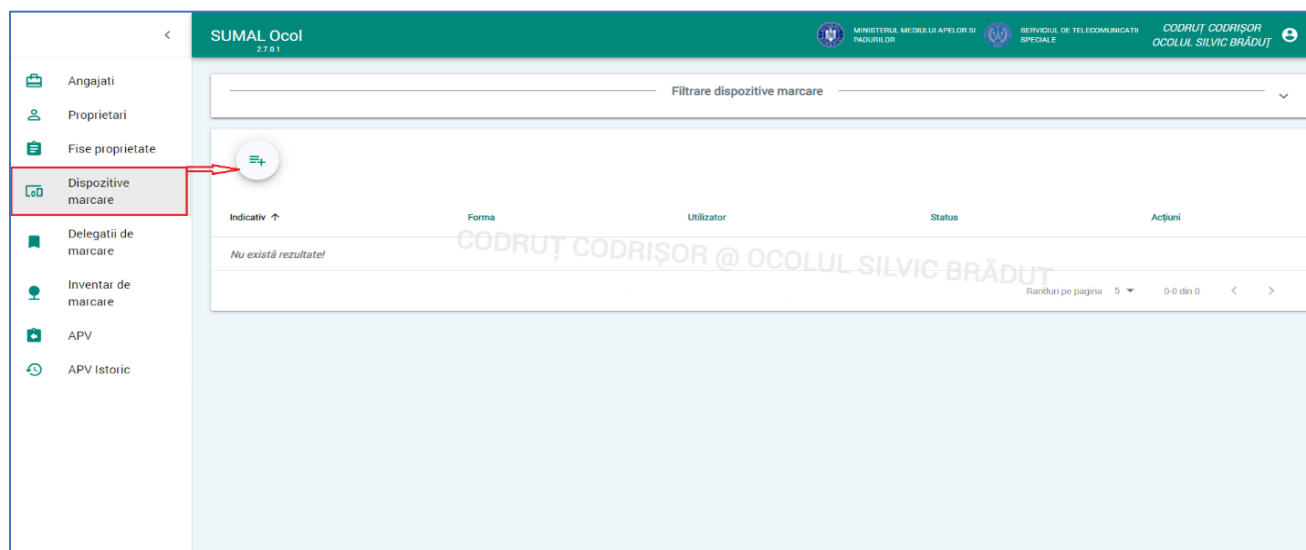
<

Angajati
Proprietari
Fise proprietate
Dispozitive marcare
Delegatii de marcare
Inventar de marcare
APV
APV Istoric

SUMAL Ocol
2.7.0.1

MINISTERUL MEDIULUI APELOR SI PADURILOR
SERVICIUL DE TELECOMUNICATII SPECIALE
CODRUȚ CODRIȘOR
OCOLUL SILVIC BRĂDUȚ

Filtrare dispozitive marcare

| Indicativ ↑ | Forma | Utilizator | Status | Acțiuni |
|---|---|---|---|---|
| Nu există rezultate! | | | | |

CODRUȚ CODRIȘOR @ OCOLUL SILVIC BRĂDUȚ

Randuri pe pagina 5 ▾   0-0 din 0   <   >